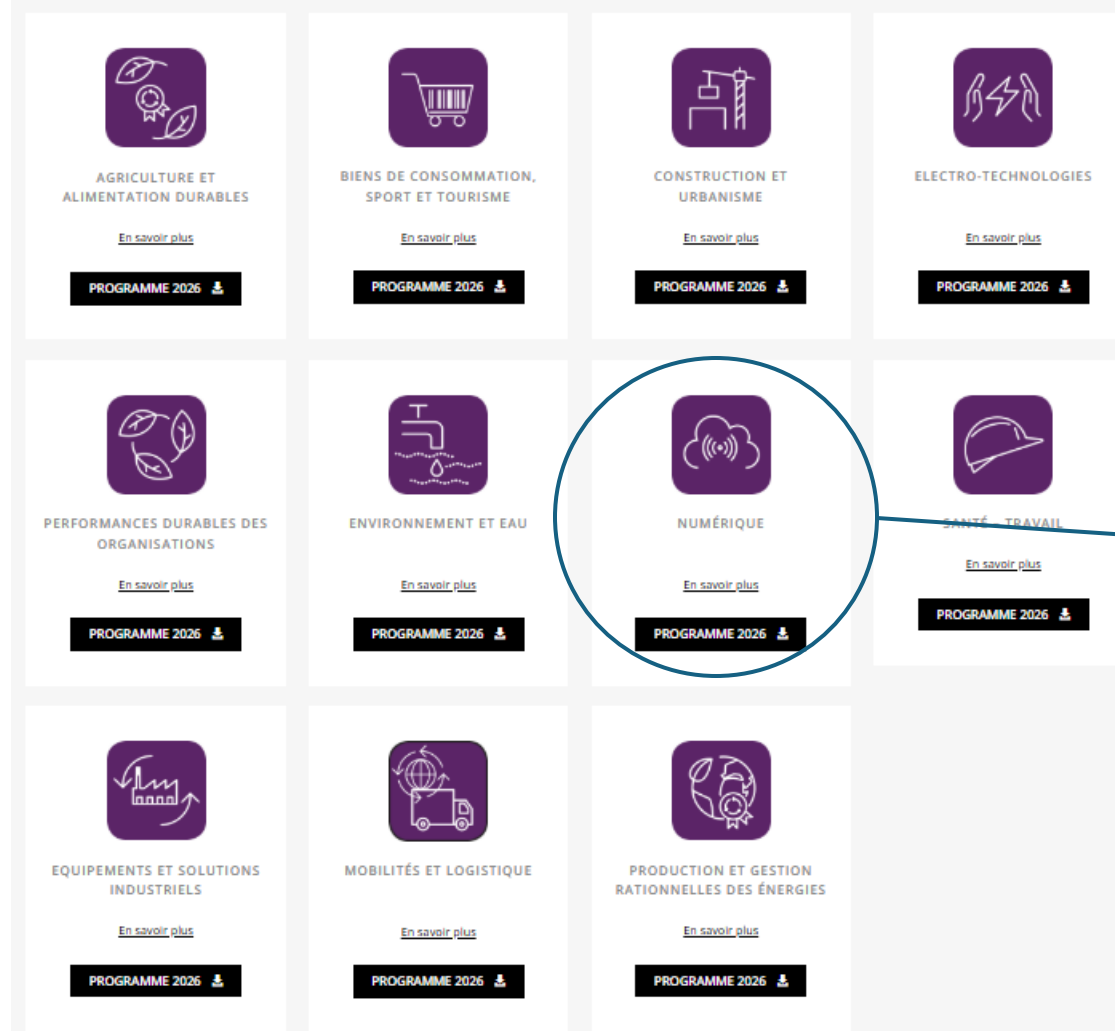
AGRICULTURE ET ALIMENTATION DURABLES

En savoir plus

PROGRAMME 2026

BIENS DE CONSOMMATION, SPORT ET TOURISME

En savoir plus

PROGRAMME 2026

CONSTRUCTION ET URBANISME

En savoir plus

PROGRAMME 2026

ELECTRO-TECHNOLOGIES

En savoir plus

PROGRAMME 2026

PERFORMANCES DURABLES DES ORGANISATIONS

En savoir plus

PROGRAMME 2026

ENVIRONNEMENT ET EAU

En savoir plus

PROGRAMME 2026

NUMÉRIQUE

En savoir plus

PROGRAMME 2026

SANTÉ - TRAVAIL

En savoir plus

PROGRAMME 2026

EQUIPEMENTS ET SOLUTIONS INDUSTRIELS

En savoir plus

PROGRAMME 2026

MOBILITÉS ET LOGISTIQUE

En savoir plus

PROGRAMME 2026

PRODUCTION ET GESTION RATIONNELLES DES ÉNERGIES

En savoir plus

PROGRAMME 2026